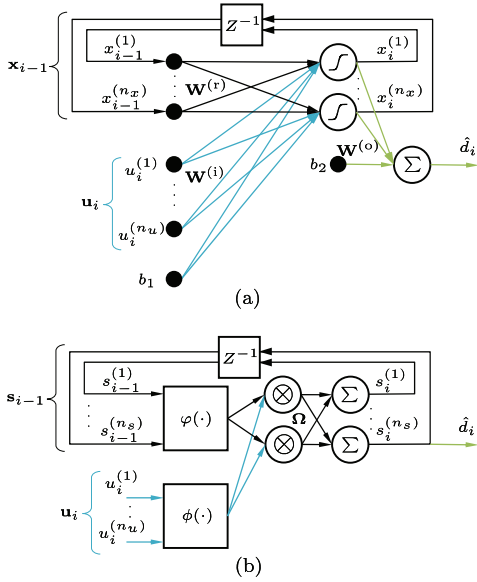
$Z^{-1}$

$\mathbf{x}_{i-1}$

$x_{i-1}^{(1)}$

$x_{i-1}^{(n_x)}$

$\mathbf{W}^{(\mathrm{r})}$

$x_i^{(1)}$

$x_i^{(n_x)}$

$\mathbf{W}^{(\mathrm{o})}$

$b_2$

$\Sigma$

$\hat{d}_i$

$u_i^{(1)}$

$\mathbf{W}^{(\mathrm{i})}$

$\mathbf{u}_i$

$u_i^{(n_u)}$

$b_1$

(a)

$Z^{-1}$

$\mathbf{s}_{i-1}$

$s_{i-1}^{(1)}$

$s_{i-1}^{(n_s)}$

$\varphi(\cdot)$

$\otimes$

$\otimes$

$\mathbf{\Omega}$

$\Sigma$

$\Sigma$

$s_i^{(1)}$

$s_i^{(n_s)}$

$\hat{d}_i$

$\mathbf{u}_i$

$u_i^{(1)}$

$u_i^{(n_u)}$

$\phi(\cdot)$

(b)